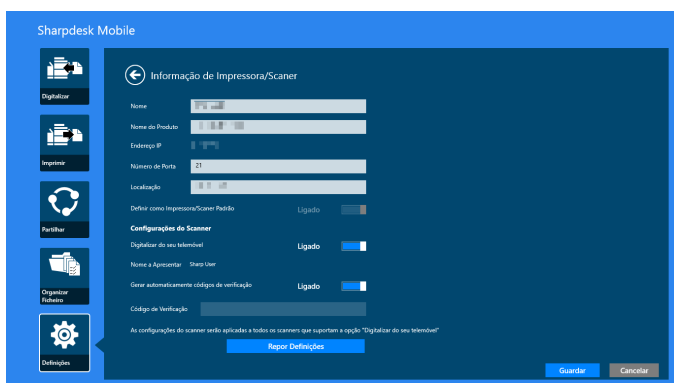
Sharpdesk Mobile

Digitalizar

Imprimir

Partilhar

Organizar Ficheiro

Definições

Informação de Impressora/Scaner

Nome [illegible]

Nome do Produto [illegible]

Endereço IP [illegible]

Número de Porta 21

Localização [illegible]

Definir como Impressora/Scaner Padrão Ligado

Configurações do Scanner

Digitalizar do seu telemóvel Ligado

Nome a Apresentar Sharp User

Gerar automaticamente códigos de verificação Ligado

Código de Verificação

As configurações do scanner serão aplicadas a todos os scanners que suportam a opção "Digitalizar do seu telemóvel"

Repor Definições

Guardar Cancelar